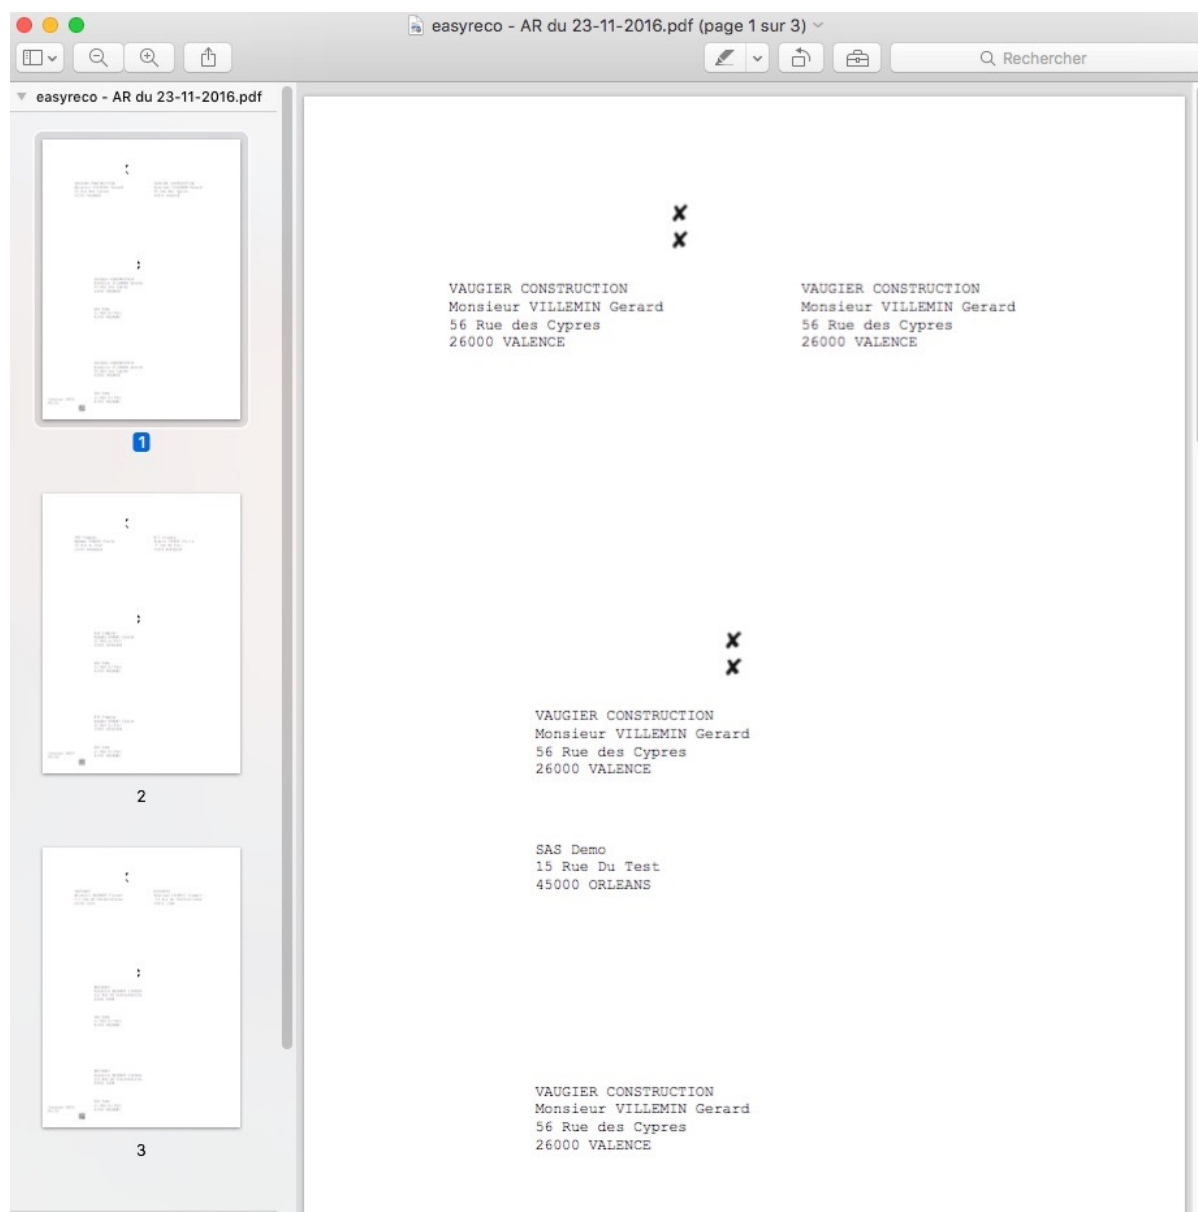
easyreco - AR du 23-11-2016.pdf (page 1 sur 3)

Rechercher

easyreco - AR du 23-11-2016.pdf

1

2

3

✘
✘

VAUGIER CONSTRUCTION
Monsieur VILLEMIN Gerard
56 Rue des Cypres
26000 VALENCE

VAUGIER CONSTRUCTION
Monsieur VILLEMIN Gerard
56 Rue des Cypres
26000 VALENCE

✘
✘

VAUGIER CONSTRUCTION
Monsieur VILLEMIN Gerard
56 Rue des Cypres
26000 VALENCE

SAS Demo
15 Rue Du Test
45000 ORLEANS

VAUGIER CONSTRUCTION
Monsieur VILLEMIN Gerard
56 Rue des Cypres
26000 VALENCE